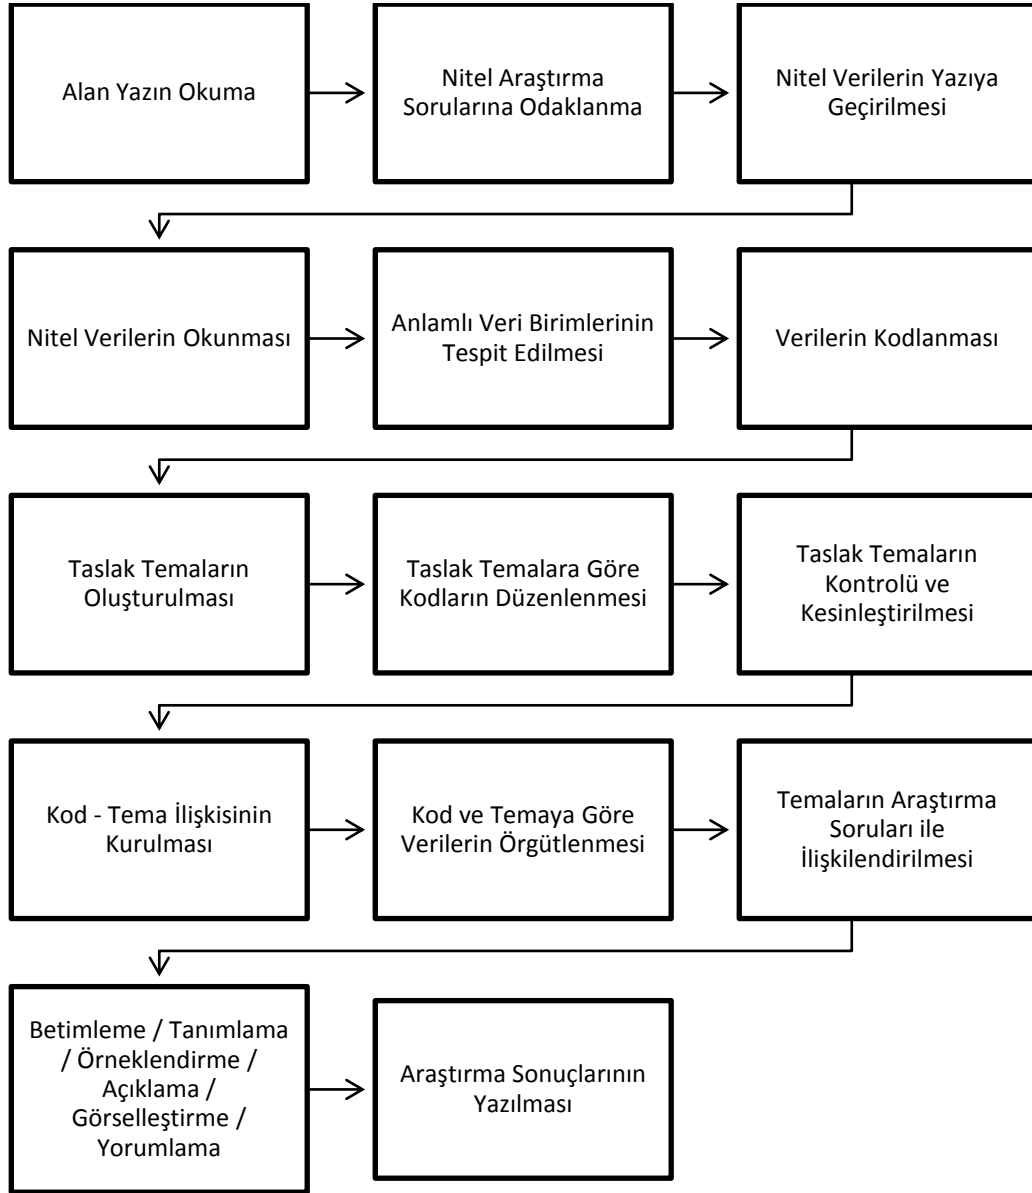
Alan Yazın Okuma

Nitel Araştırma Sorularına Odaklanma

Nitel Verilerin Yazıya Geçirilmesi

Nitel Verilerin Okunması

Anlamlı Veri Birimlerinin Tespit Edilmesi

Verilerin Kodlanması

Taslak Temaların Oluşturulması

Taslak Temalara Göre Kodların Düzenlenmesi

Taslak Temaların Kontrolü ve Kesinleştirilmesi

Kod - Tema İlişkisinin Kurulması

Kod ve Temaya Göre Verilerin Örgütlenmesi

Temaların Araştırma Soruları ile İlişkilendirilmesi

Betimleme / Tanımlama / Örneklendirme / Açıklama / Görselleştirme / Yorumlama

Araştırma Sonuçlarının Yazılması